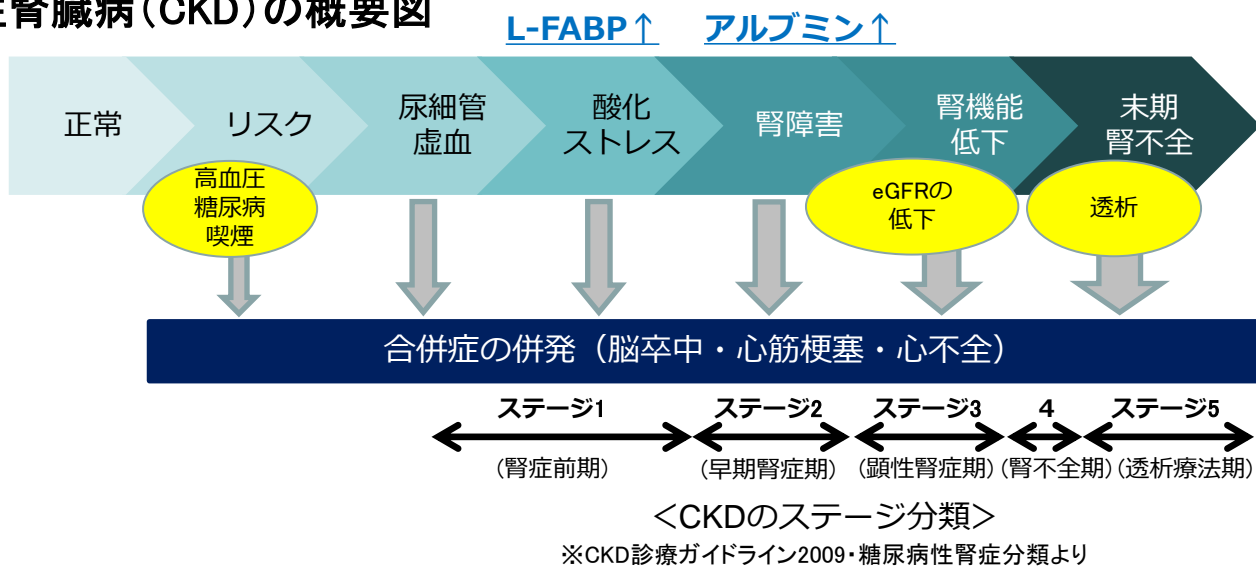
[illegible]腎臓病（CKD）の概要図

L-FABP↑　アルブミン↑

正常　リスク　尿細管虚血　酸化ストレス　腎障害　腎機能低下　末期腎不全

高血圧
糖尿病
喫煙

eGFRの低下

透析

合併症の併発（脳卒中・心筋梗塞・心不全）

ステージ1　ステージ2　ステージ3　4　ステージ5

（腎症前期）（早期腎症期）（顕性腎症期）（腎不全期）（透析療法期）

＜CKDのステージ分類＞

※CKD診療ガイドライン2009・糖尿病性腎症分類より